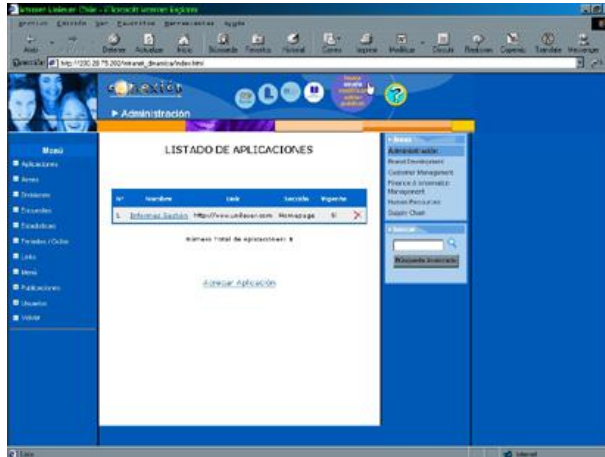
Intranet Unilever Chile - Microsoft Internet Explorer

Archivo Edición Ver Favoritos Herramientas Ayuda

Atrás Detener Actualizar Inicio Búsqueda Favoritos Historial Correo Imprimir Modificar Discutir Realizar Opernic Traducir Messenger

Dirección http://200.28.75.200/intranet_dinamica/index.html

conexión

▶ Administración

Menú

Aplicaciones

Áreas

Divisiones

Encuestas

Estadísticas

Feriados / Ocios

Links

Menú

Publicaciones

Usuarios

Visitar

LISTADO DE APLICACIONES

| Nº | Nombre | Link | Sección | Vigente | |
|---|---|---|---|---|---|
| 1. | Informe Gestión | http://www.unilever.com | Homepage | Si | X |

Número Total de aplicaciones: 1

Agregar Aplicación

Áreas

Administración

Brand Development

Customer Management

Finance & Information Management

Human Resources

Supply Chain

Buscar

Búsqueda Avanzada

Listo

Internet